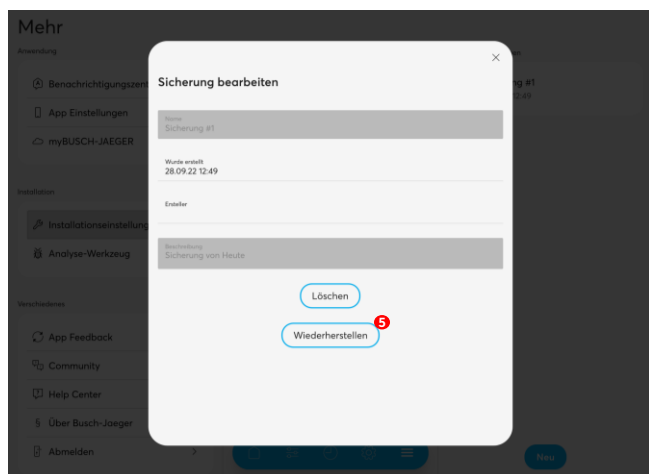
Mehr

Anwendung

Benachrichtigungszent

App Einstellungen

myBUSCH-JAEGER

Installation

Installationseinstellung

Analyse-Werkzeug

Verschiedenes

App Feedback

Community

Help Center

Über Busch-Jaeger

Abmelden

ng #1

Sicherung bearbeiten

×

Name
Sicherung #1

Wurde erstellt
28.09.22 12:49

Ersteller

Beschreibung
Sicherung von Heute

Löschen

5

Wiederherstellen

Neu